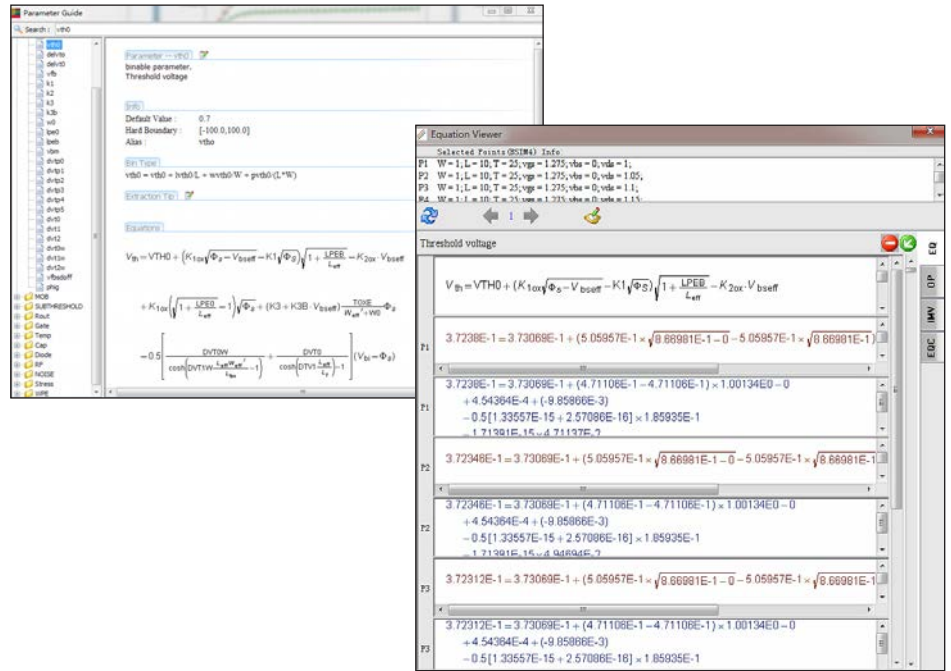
Parameter Guide

Search : vth0

vth0
delvto
delvt0
vfb
k1
k2
k3
k3b
w0
lpe0
lpeb
vbm
dvtp0
dvtp1
dvtp2
dvtp3
dvtp4
dvtp5
dvt0
dvt1
dvt2
dvt0w
dvt1w
dvt2w
vfbsdoff
phig
MOB
SUBTHRESHOLD
Rout
Gate
Temp
Cap
Diode
RF
NOISE
Stress
WPE

Parameter -- vth0

binable parameter,
Threshold voltage

Info

Default Value : 0.7
Hard Boundary : [-100.0,100.0]
Alias : vtho

Bin Type

vth0 = (vth0 + lvth0/L + wvth0/W + pvth0/(L*W))

Extraction Tip

Equations

$V_{th} = VTH0 + (K_{1ox}\sqrt{\Phi_s - V_{bseff}} - K1\sqrt{\Phi_S})\sqrt{1+\frac{LPEB}{L_{eff}}} - K_{2ox}\cdot V_{bseff}$

$+ K_{1ox}\left(\sqrt{1+\frac{LPE0}{L_{eff}}}-1\right)\sqrt{\Phi_s} + (K3 + K3B\cdot V_{bseff})\frac{TOXE}{W_{eff}'+W0}\Phi_s$

$-0.5\left[\frac{DVT0W}{\cosh\left(DVT1W\frac{L_{eff}W_{eff}'}{L_{tw}}\right)-1} + \frac{DVT0}{\cosh\left(DVT1\frac{L_{eff}}{L_t}\right)-1}\right](V_{bi}-\Phi_s)$

Equation Viewer

Selected Points(BSIM4) Info
P1 W = 1; L = 10; T = 25; vgs = 1.275; vbs = 0; vds = 1;
P2 W = 1; L = 10; T = 25; vgs = 1.275; vbs = 0; vds = 1.05;
P3 W = 1; L = 10; T = 25; vgs = 1.275; vbs = 0; vds = 1.1;
P4 W = 1; L = 10; T = 25; vgs = 1.275; vbs = 0; vds = 1.15;

1

Threshold voltage

EQ
OP
MV
EQC

$V_{th} = VTH0 + (K_{1ox}\sqrt{\Phi_s - V_{bseff}} - K1\sqrt{\Phi_S})\sqrt{1+\frac{LPEB}{L_{eff}}} - K_{2ox}\cdot V_{bseff}$

P1 3.7238E-1 = 3.73069E-1 + (5.05957E-1 × $\sqrt{8.66981E-1 - 0}$ − 5.05957E-1 × $\sqrt{8.66981E-1}$)

P1 3.7238E-1 = 3.73069E-1 + (4.71106E-1 − 4.71106E-1) × 1.00134E0 − 0
+ 4.54364E-4 + (-9.85866E-3)
− 0.5[1.33557E-15 + 2.57086E-16] × 1.85935E-1
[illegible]

P2 3.72346E-1 = 3.73069E-1 + (5.05957E-1 × $\sqrt{8.66981E-1 - 0}$ − 5.05957E-1 × $\sqrt{8.66981E-1}$)

P2 3.72346E-1 = 3.73069E-1 + (4.71106E-1 − 4.71106E-1) × 1.00134E0 − 0
+ 4.54364E-4 + (-9.85866E-3)
− 0.5[1.33557E-15 + 2.57086E-16] × 1.85935E-1
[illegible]

P3 3.72312E-1 = 3.73069E-1 + (5.05957E-1 × $\sqrt{8.66981E-1 - 0}$ − 5.05957E-1 × $\sqrt{8.66981E-1}$)

P3 3.72312E-1 = 3.73069E-1 + (4.71106E-1 − 4.71106E-1) × 1.00134E0 − 0
+ 4.54364E-4 + (-9.85866E-3)
− 0.5[1.33557E-15 + 2.57086E-16] × 1.85935E-1